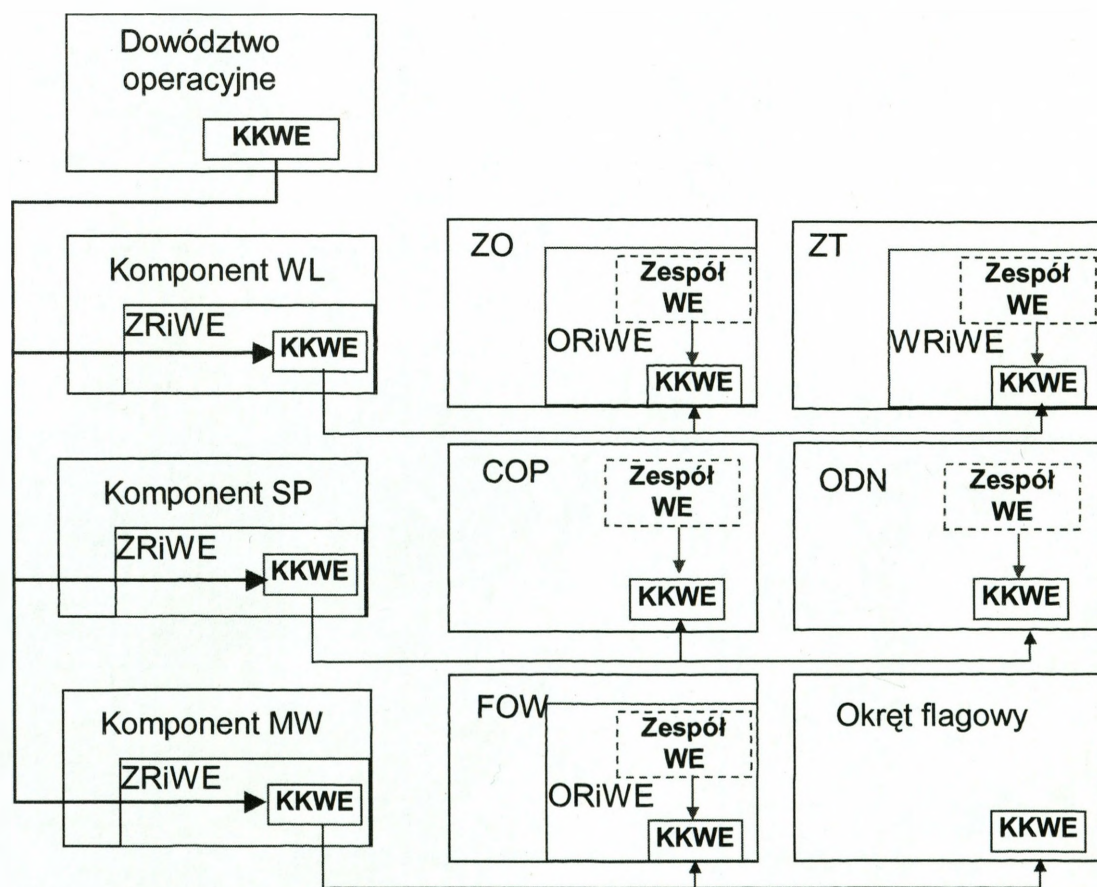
Dowództwo operacyjne
KKWE

Komponent WL
ZRiWE
KKWE

ZO
Zespół WE
ORiWE
KKWE

ZT
Zespół WE
WRiWE
KKWE

Komponent SP
ZRiWE
KKWE

COP
Zespół WE
KKWE

ODN
Zespół WE
KKWE

Komponent MW
ZRiWE
KKWE

FOW
Zespół WE
ORiWE
KKWE

Okręt flagowy
KKWE